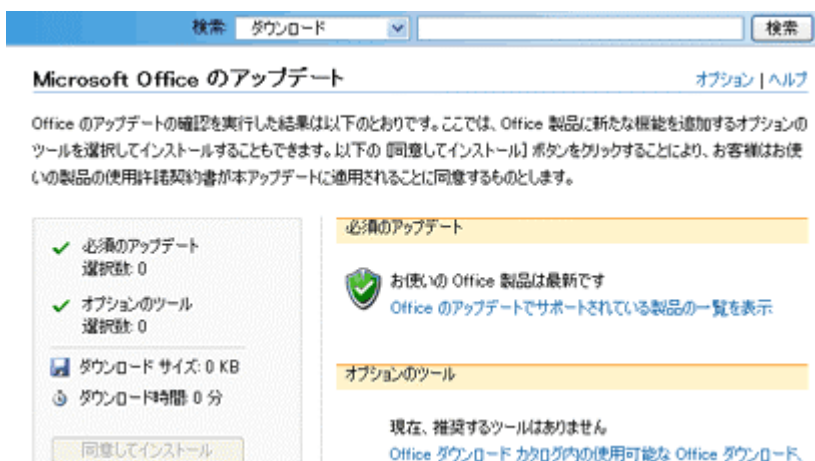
検索 ダウンロード 検索

Microsoft Office のアップデート

オプション | ヘルプ

Office のアップデートの確認を実行した結果は以下のとおりです。ここでは、Office 製品に新たな機能を追加するオプションのツールを選択してインストールすることもできます。以下の [同意してインストール] ボタンをクリックすることにより、お客様はお使いの製品の使用許諾契約書が本アップデートに適用されることに同意するものとします。

必須のアップデート
選択数: 0

オプションのツール
選択数: 0

ダウンロード サイズ: 0 KB

ダウンロード時間: 0 分

同意してインストール

必須のアップデート

お使いの Office 製品は最新です
Office のアップデートでサポートされている製品の一覧を表示

オプションのツール

現在、推奨するツールはありません
Office ダウンロード カタログ内の使用可能な Office ダウンロード、